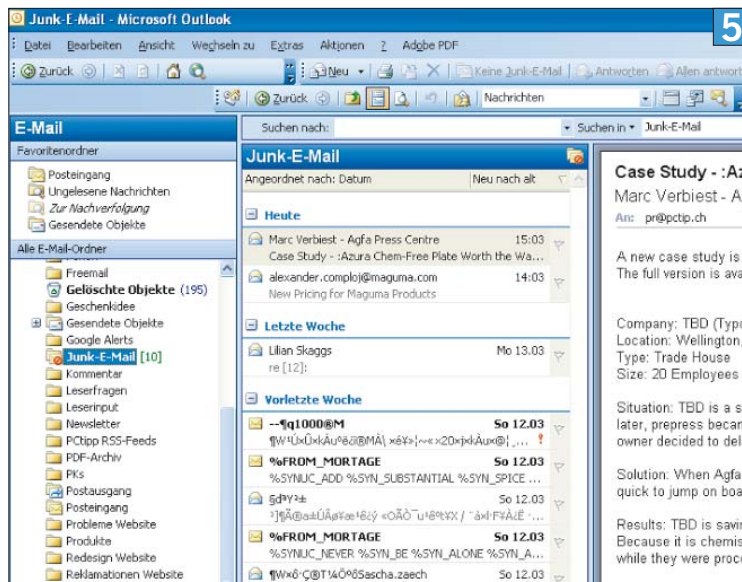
Junk-E-Mail - Microsoft Outlook

5

Datei Bearbeiten Ansicht Wechseln zu Extras Aktionen ? Adobe PDF

Zurück | Neu | Keine Junk-E-Mail | Antworten | Allen antwort

Zurück | Nachrichten

E-Mail

Favoritenordner
Posteingang
Ungelesene Nachrichten
Zur Nachverfolgung
Gesendete Objekte

Alle E-Mail-Ordner
Freemail
Gelöschte Objekte (195)
Geschenkidee
Gesendete Objekte
Google Alerts
Junk-E-Mail [10]
Kommentar
Leserfragen
Leserinput
Newsletter
PCtipp RSS-Feeds
PDF-Archiv
PKs
Postausgang
Posteingang
Probleme Website
Produkte
Redesign Website
Reklamationen Website

Suchen nach: | Suchen in • Junk-E-Mail

Junk-E-Mail

Angeordnet nach: Datum | Neu nach alt

Heute
Marc Verbiest - Agfa Press Centre 15:03
Case Study - :Azura Chem-Free Plate Worth the Wa...
alexander.comploj@maguma.com 14:03
New Pricing for Maguma Products

Letzte Woche
Lilian Skaggs Mo 13.03
re [12]:

Vorletzte Woche
--¶q1000®M So 12.03
¶W¹ÚxÛxkÂu°ãΩ®MÀ\ x6¥»|~«×20×|xkÂux@¦ ...
%FROM_MORTAGE So 12.03
%5YNUC_ADD %SYN_SUBSTANTIAL %SYN_SPICE ...
§d³Y³± So 12.03
³]¶Ã@a±ÜÂø¥æ¹8¢ý «OÃÕ¯u¹8º%¥X / ¨à×l·F¥ÂzÉ ·...
%FROM_MORTAGE So 12.03
%5YNUC_NEVER %SYN_BE %SYN_ALONE %SYN_A...
¶W×ô·Ç®T¼Õº0Sascha.zaech So 12.03

Case Study - :Az
Marc Verbiest - A
An: pr@pctip.ch

A new case study is
The full version is ava

Company: TBD (Typ
Location: Wellington
Type: Trade House
Size: 20 Employees

Situation: TBD is a s
later, prepress becan
owner decided to del

Solution: When Agfa
quick to jump on boa

Results: TBD is savi
Because it is chemis
while they were proc